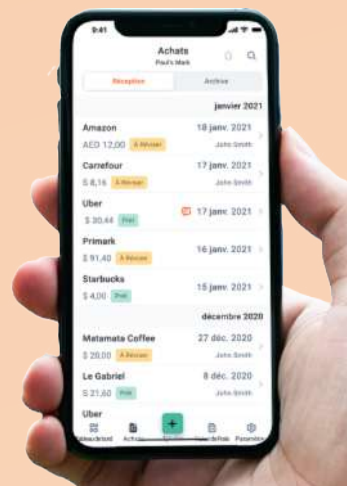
9:41

Achats
Paul's Mark

Réception | Archive

janvier 2021

Amazon
AED 12,00 À Réviser
18 janv. 2021
John Smith

Carrefour
$ 8,16 À Réviser
17 janv. 2021
John Smith

Uber
$ 30,44 Prêt
17 janv. 2021

Primark
$ 91,40 À Réviser
16 janv. 2021
John Smith

Starbucks
$ 4,00 Prêt
15 janv. 2021

décembre 2020

Metamata Coffee
$ 20,00 À Réviser
27 déc. 2020
John Smith

Le Gabriel
$ 21,60 Prêt
8 déc. 2020
John Smith

Uber

Tableau de bord | Achats | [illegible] | Notes de frais | Paramètres